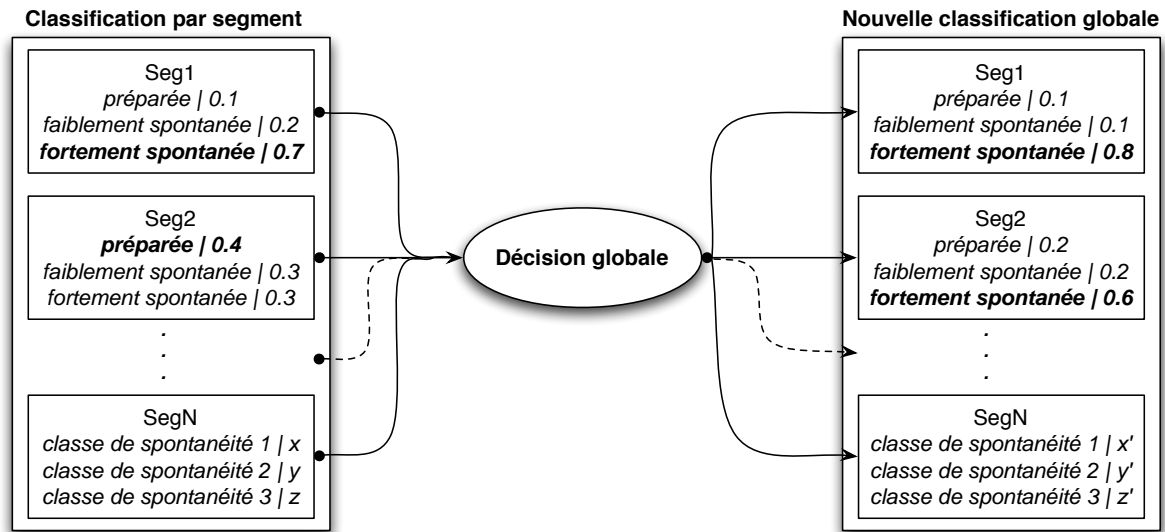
Classification par segment

Seg1
préparée | 0.1
faiblement spontanée | 0.2
fortement spontanée | 0.7

Seg2
préparée | 0.4
faiblement spontanée | 0.3
fortement spontanée | 0.3

.
.
.

SegN
classe de spontanéité 1 | x
classe de spontanéité 2 | y
classe de spontanéité 3 | z

Décision globale

Nouvelle classification globale

Seg1
préparée | 0.1
faiblement spontanée | 0.1
fortement spontanée | 0.8

Seg2
préparée | 0.2
faiblement spontanée | 0.2
fortement spontanée | 0.6

.
.
.

SegN
classe de spontanéité 1 | x'
classe de spontanéité 2 | y'
classe de spontanéité 3 | z'